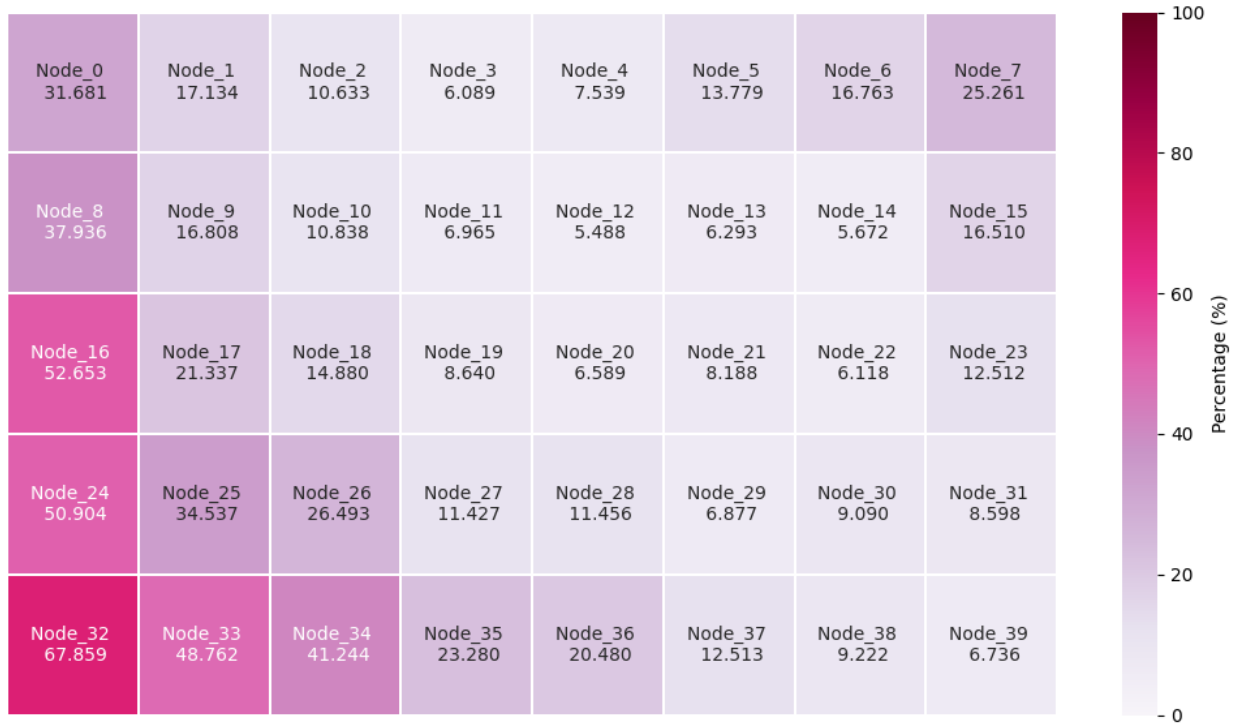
| Node_0 31.681 | Node_1 17.134 | Node_2 10.633 | Node_3 6.089 | Node_4 7.539 | Node_5 13.779 | Node_6 16.763 | Node_7 25.261 |
|---|---|---|---|---|---|---|---|
| Node_8 37.936 | Node_9 16.808 | Node_10 10.838 | Node_11 6.965 | Node_12 5.488 | Node_13 6.293 | Node_14 5.672 | Node_15 16.510 |
| Node_16 52.653 | Node_17 21.337 | Node_18 14.880 | Node_19 8.640 | Node_20 6.589 | Node_21 8.188 | Node_22 6.118 | Node_23 12.512 |
| Node_24 50.904 | Node_25 34.537 | Node_26 26.493 | Node_27 11.427 | Node_28 11.456 | Node_29 6.877 | Node_30 9.090 | Node_31 8.598 |
| Node_32 67.859 | Node_33 48.762 | Node_34 41.244 | Node_35 23.280 | Node_36 20.480 | Node_37 12.513 | Node_38 9.222 | Node_39 6.736 |

100
80
60
40
20
0
Percentage (%)